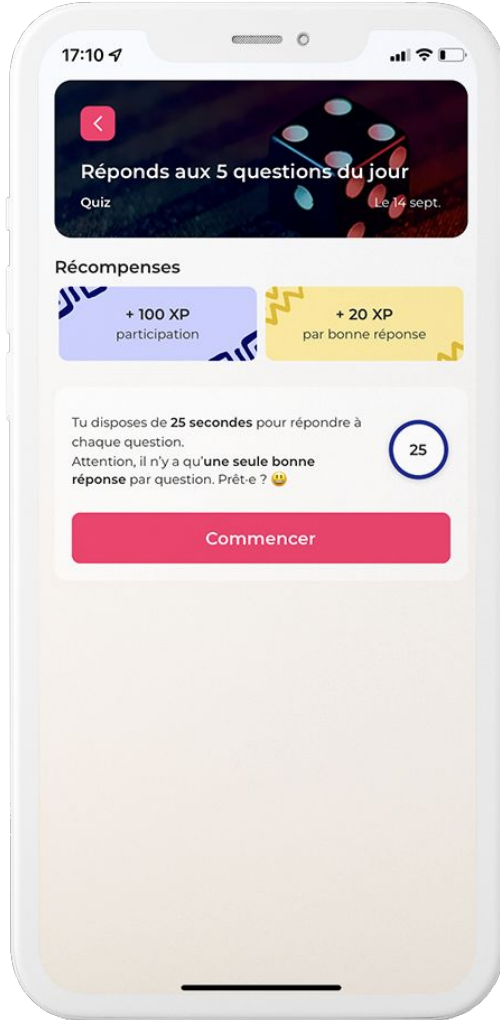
17:10

<

Réponds aux 5 questions du jour

Quiz

Le 14 sept.

Récompenses

+ 100 XP
participation

+ 20 XP
par bonne réponse

Tu disposes de **25 secondes** pour répondre à chaque question.
Attention, il n'y a qu'**une seule bonne réponse** par question. Prêt·e ? 😀

25

Commencer